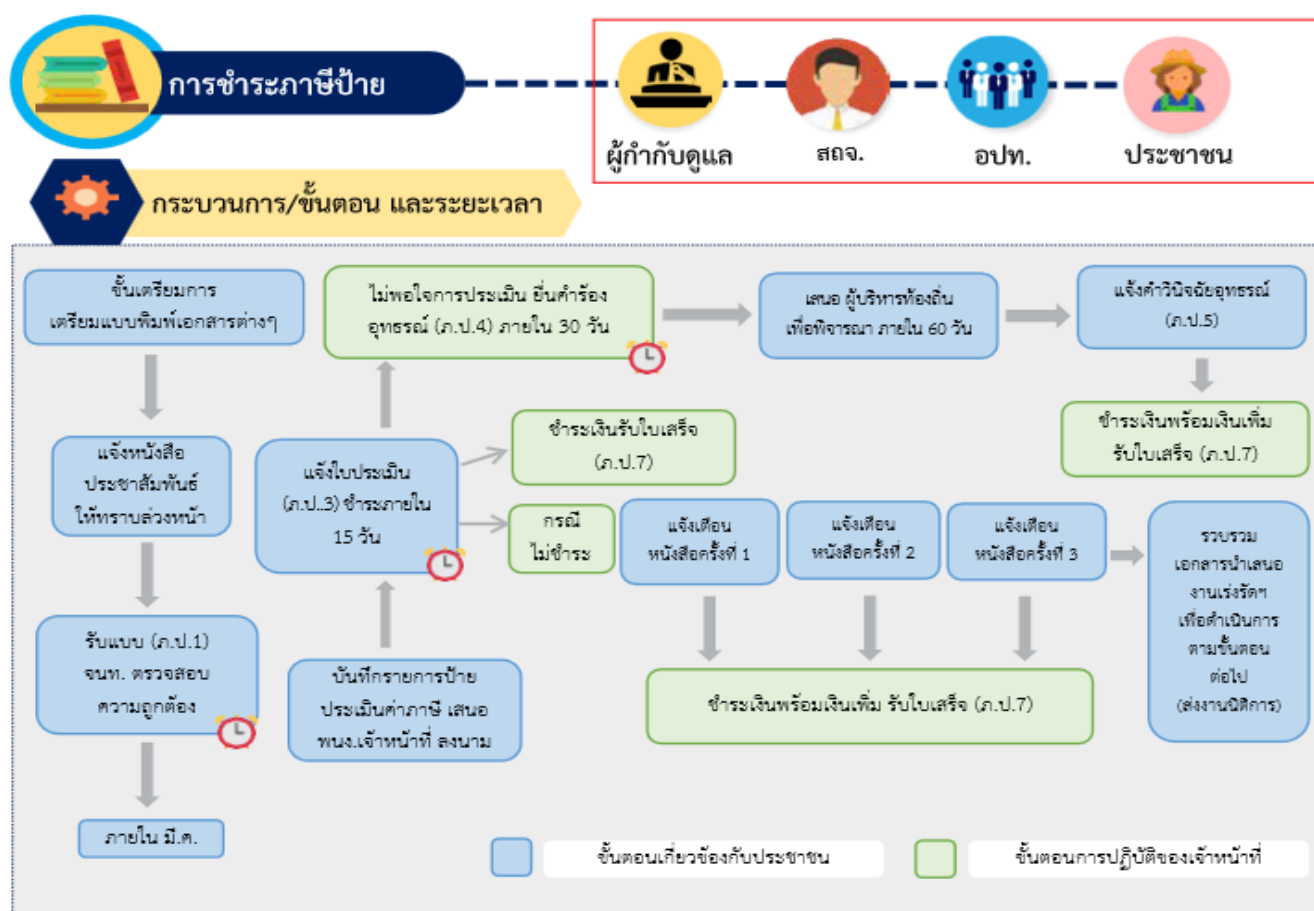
การชำระภาษีป้าย

ผู้กำกับดูแล

สถจ.

อปท.

ประชาชน

กระบวนการ/ขั้นตอน และระยะเวลา

ขั้นเตรียมการ
เตรียมแบบพิมพ์เอกสารต่างๆ

แจ้งหนังสือ
ประชาสัมพันธ์
ให้ทราบล่วงหน้า

รับแบบ (ภ.ป.1)
จนท. ตรวจสอบ
ความถูกต้อง

ภายใน มี.ค.

บันทึกรายการป้าย
ประเมินค่าภาษี เสนอ
พนง.เจ้าหน้าที่ ลงนาม

แจ้งใบประเมิน
(ภ.ป..3) ชำระภายใน
15 วัน

ไม่พอใจการประเมิน ยื่นคำร้อง
อุทธรณ์ (ภ.ป.4) ภายใน 30 วัน

เสนอ ผู้บริหารท้องถิ่น
เพื่อพิจารณา ภายใน 60 วัน

แจ้งคำวินิจฉัยอุทธรณ์
(ภ.ป.5)

ชำระเงินพร้อมเงินเพิ่ม
รับใบเสร็จ (ภ.ป.7)

ชำระเงินรับใบเสร็จ
(ภ.ป.7)

กรณี
ไม่ชำระ

แจ้งเตือน
หนังสือครั้งที่ 1

แจ้งเตือน
หนังสือครั้งที่ 2

แจ้งเตือน
หนังสือครั้งที่ 3

รวบรวม
เอกสารนำเสนอ
งานเร่งรัดฯ
เพื่อดำเนินการ
ตามขั้นตอน
ต่อไป
(ส่งงานนิติการ)

ชำระเงินพร้อมเงินเพิ่ม รับใบเสร็จ (ภ.ป.7)

ขั้นตอนเกี่ยวข้องกับประชาชน

ขั้นตอนการปฏิบัติของเจ้าหน้าที่